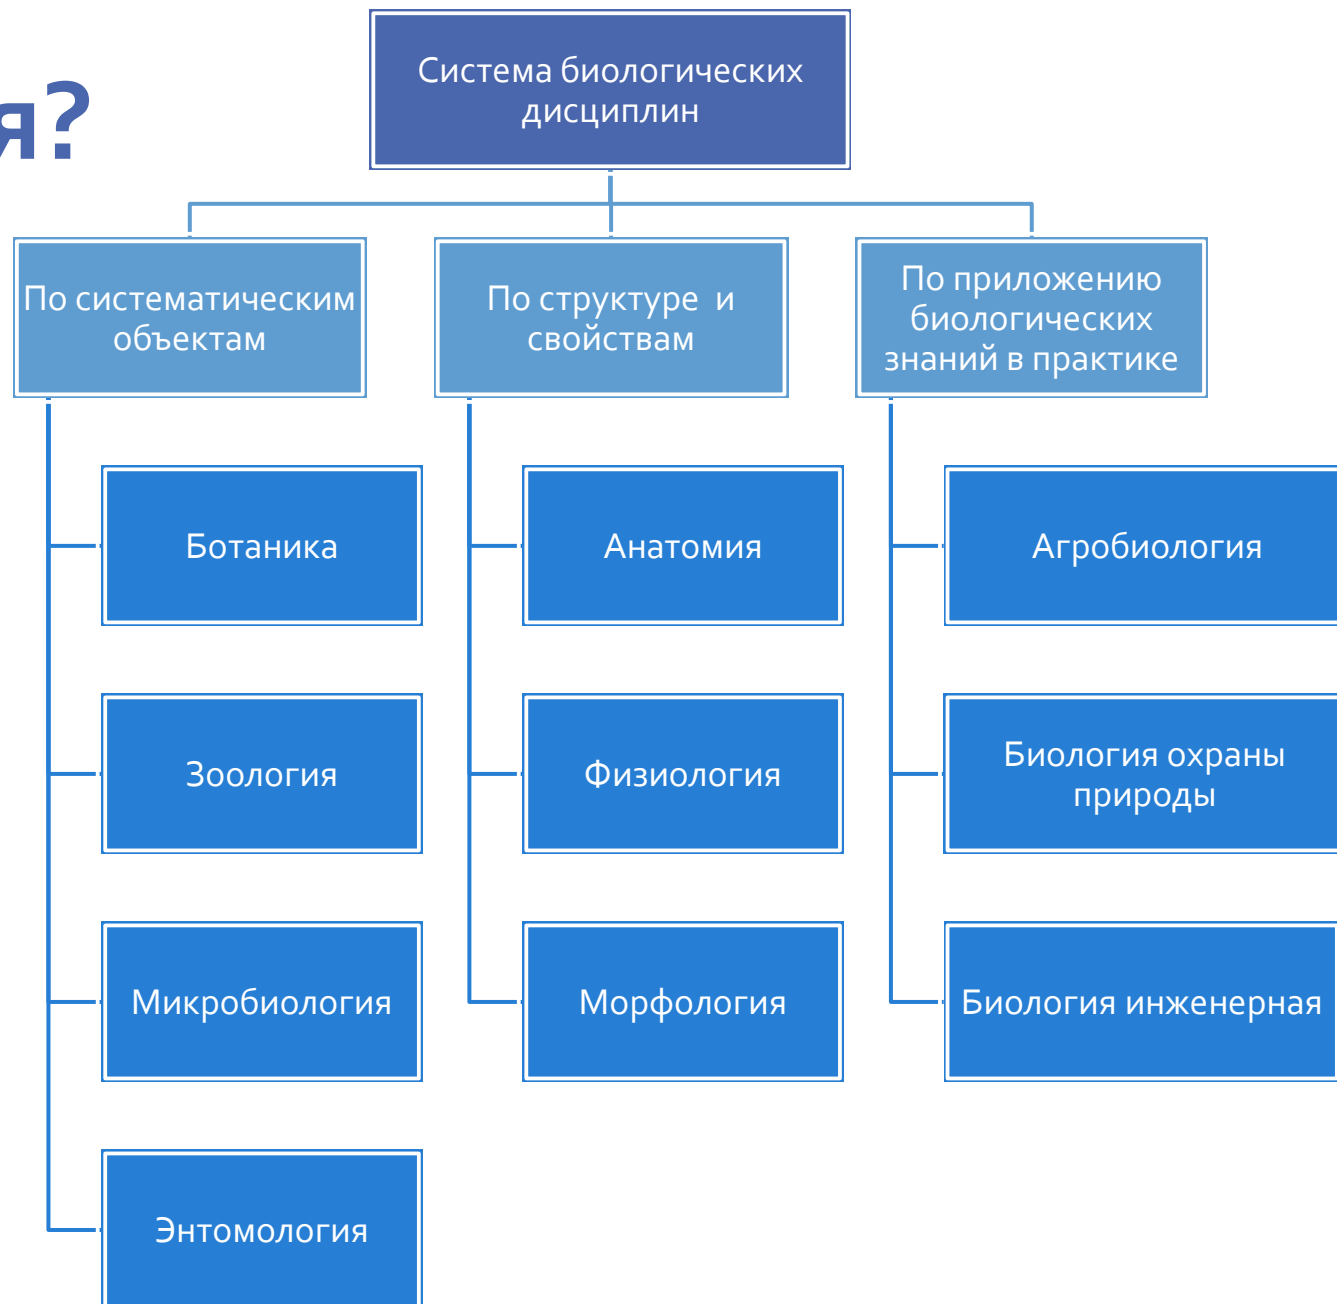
я?

Система биологических дисциплин

По систематическим объектам

По структуре и свойствам

По приложению биологических знаний в практике

Ботаника

Зоология

Микробиология

Энтомология

Анатомия

Физиология

Морфология

Агробиология

Биология охраны природы

Биология инженерная